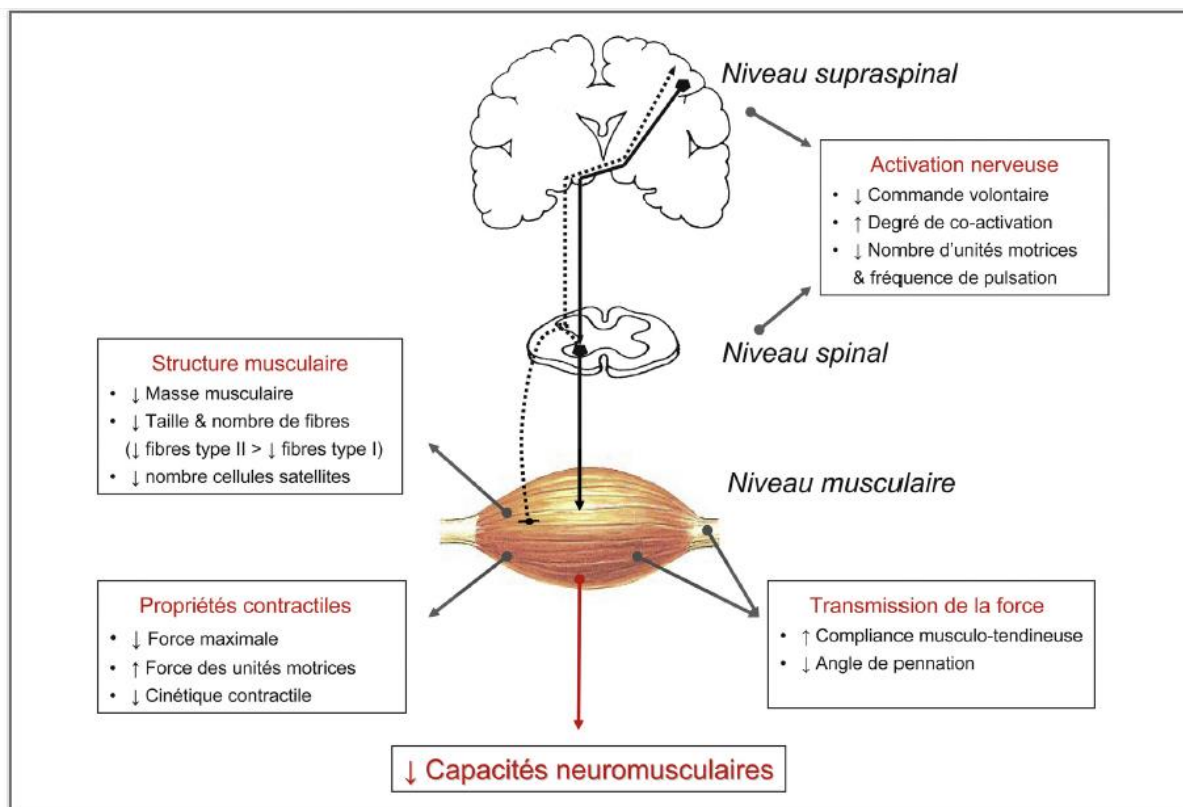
Niveau supraspinal

Activation nerveuse
• ↓ Commande volontaire
• ↑ Degré de co-activation
• ↓ Nombre d'unités motrices & fréquence de pulsation

Niveau spinal

Structure musculaire
• ↓ Masse musculaire
• ↓ Taille & nombre de fibres (↓ fibres type II > ↓ fibres type I)
• ↓ nombre cellules satellites

Niveau musculaire

Propriétés contractiles
• ↓ Force maximale
• ↑ Force des unités motrices
• ↓ Cinétique contractile

Transmission de la force
• ↑ Compliance musculo-tendineuse
• ↓ Angle de pennation

↓ Capacités neuromusculaires